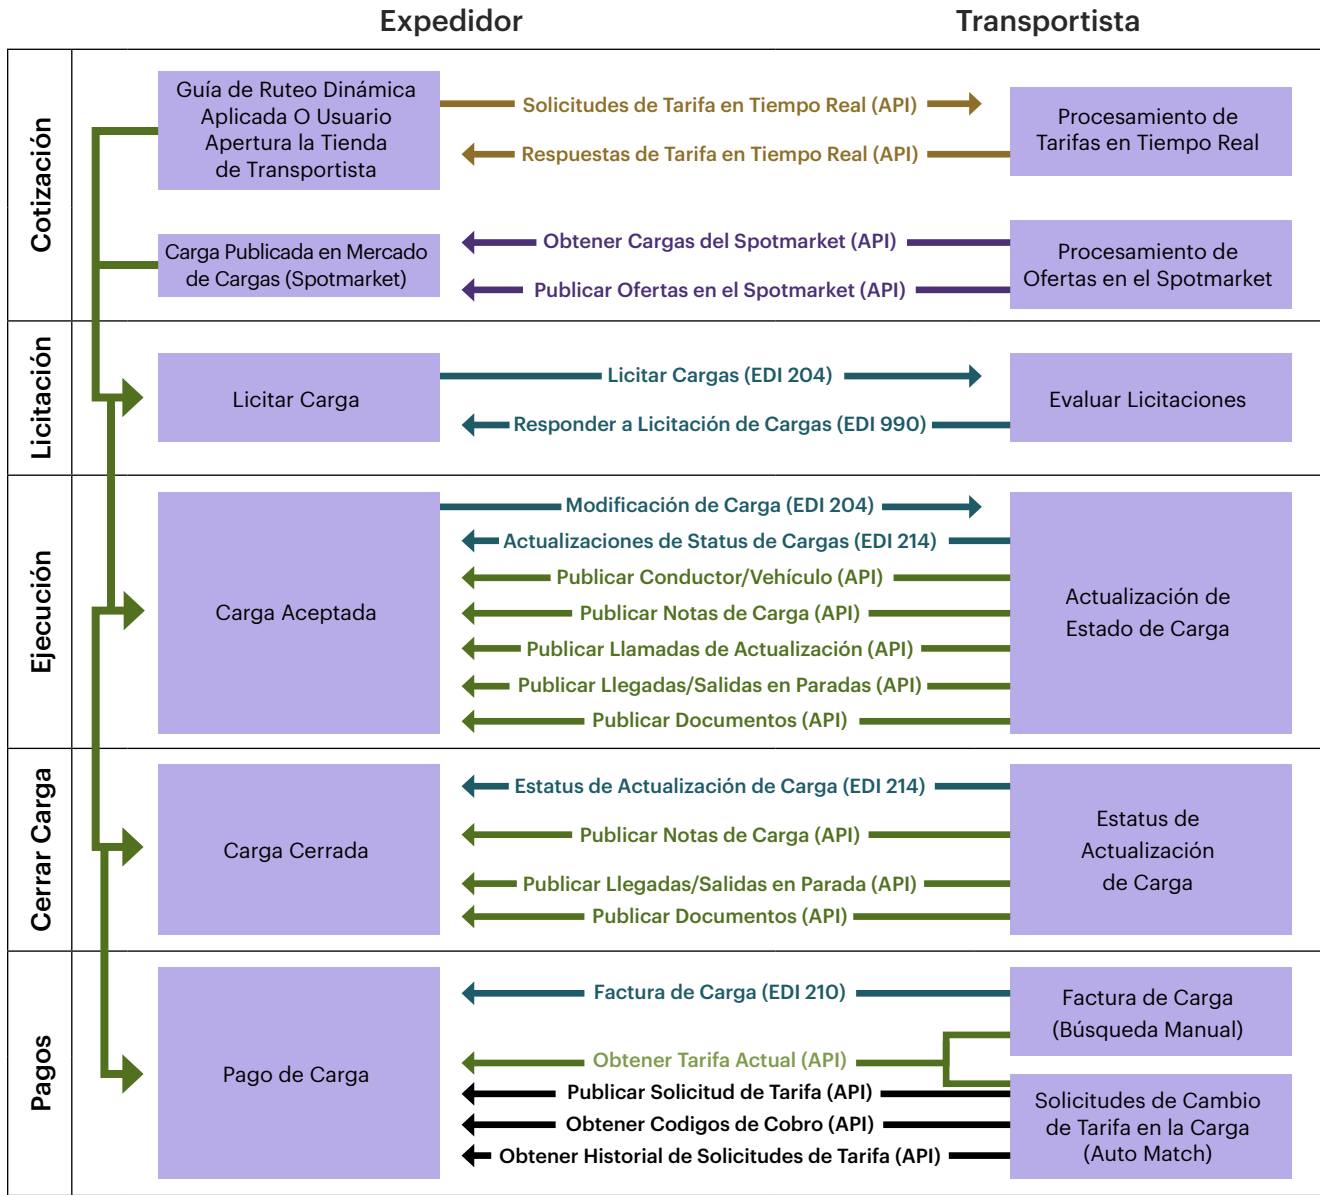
Expedidor

Transportista

Cotización

Guía de Ruteo Dinámica Aplicada O Usuario Apertura la Tienda de Transportista

Solicitudes de Tarifa en Tiempo Real (API)

Respuestas de Tarifa en Tiempo Real (API)

Procesamiento de Tarifas en Tiempo Real

Carga Publicada en Mercado de Cargas (Spotmarket)

Obtener Cargas del Spotmarket (API)

Publicar Ofertas en el Spotmarket (API)

Procesamiento de Ofertas en el Spotmarket

Licitación

Licitar Carga

Licitar Cargas (EDI 204)

Responder a Licitación de Cargas (EDI 990)

Evaluar Licitaciones

Ejecución

Carga Aceptada

Modificación de Carga (EDI 204)

Actualizaciones de Status de Cargas (EDI 214)

Publicar Conductor/Vehículo (API)

Publicar Notas de Carga (API)

Publicar Llamadas de Actualización (API)

Publicar Llegadas/Salidas en Paradas (API)

Publicar Documentos (API)

Actualización de Estado de Carga

Cerrar Carga

Carga Cerrada

Estatus de Actualización de Carga (EDI 214)

Publicar Notas de Carga (API)

Publicar Llegadas/Salidas en Parada (API)

Publicar Documentos (API)

Estatus de Actualización de Carga

Pagos

Pago de Carga

Factura de Carga (EDI 210)

Obtener Tarifa Actual (API)

Publicar Solicitud de Tarifa (API)

Obtener Codigos de Cobro (API)

Obtener Historial de Solicitudes de Tarifa (API)

Factura de Carga (Búsqueda Manual)

Solicitudes de Cambio de Tarifa en la Carga (Auto Match)